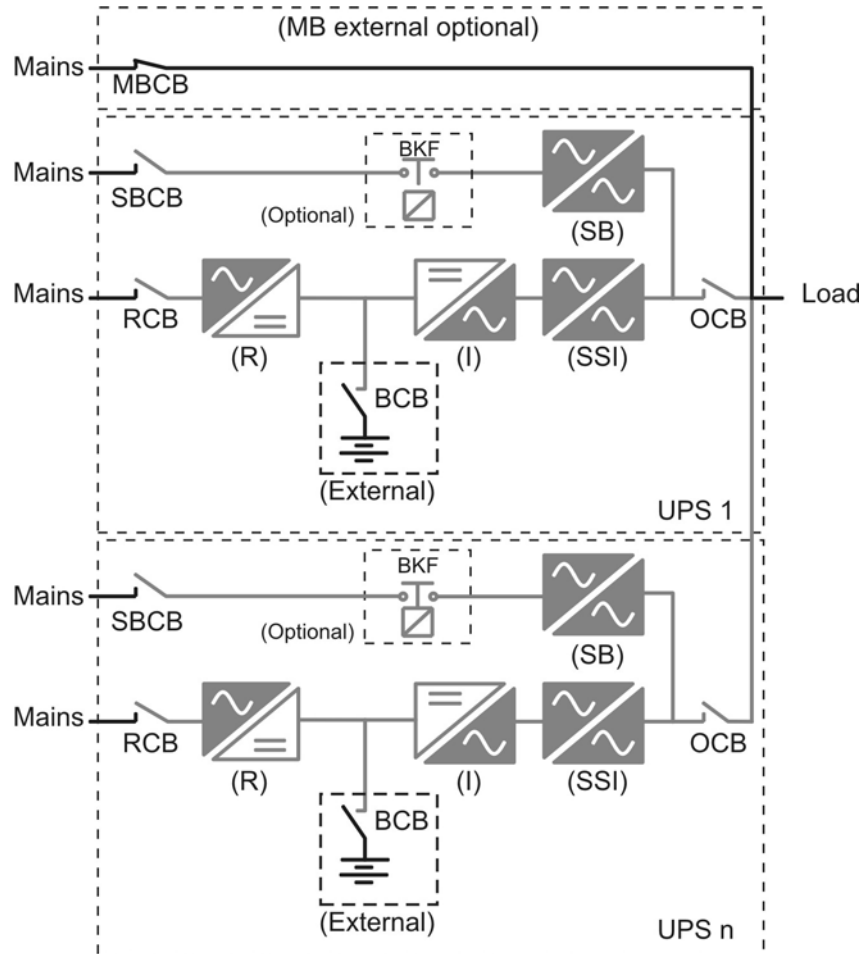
(MB external optional)

Mains MBCB

Mains SBCB BKF (Optional) (SB)

Mains RCB (R) (I) (SSI) OCB Load

BCB (External)

UPS 1

Mains SBCB BKF (Optional) (SB)

Mains RCB (R) (I) (SSI) OCB

BCB (External)

UPS n